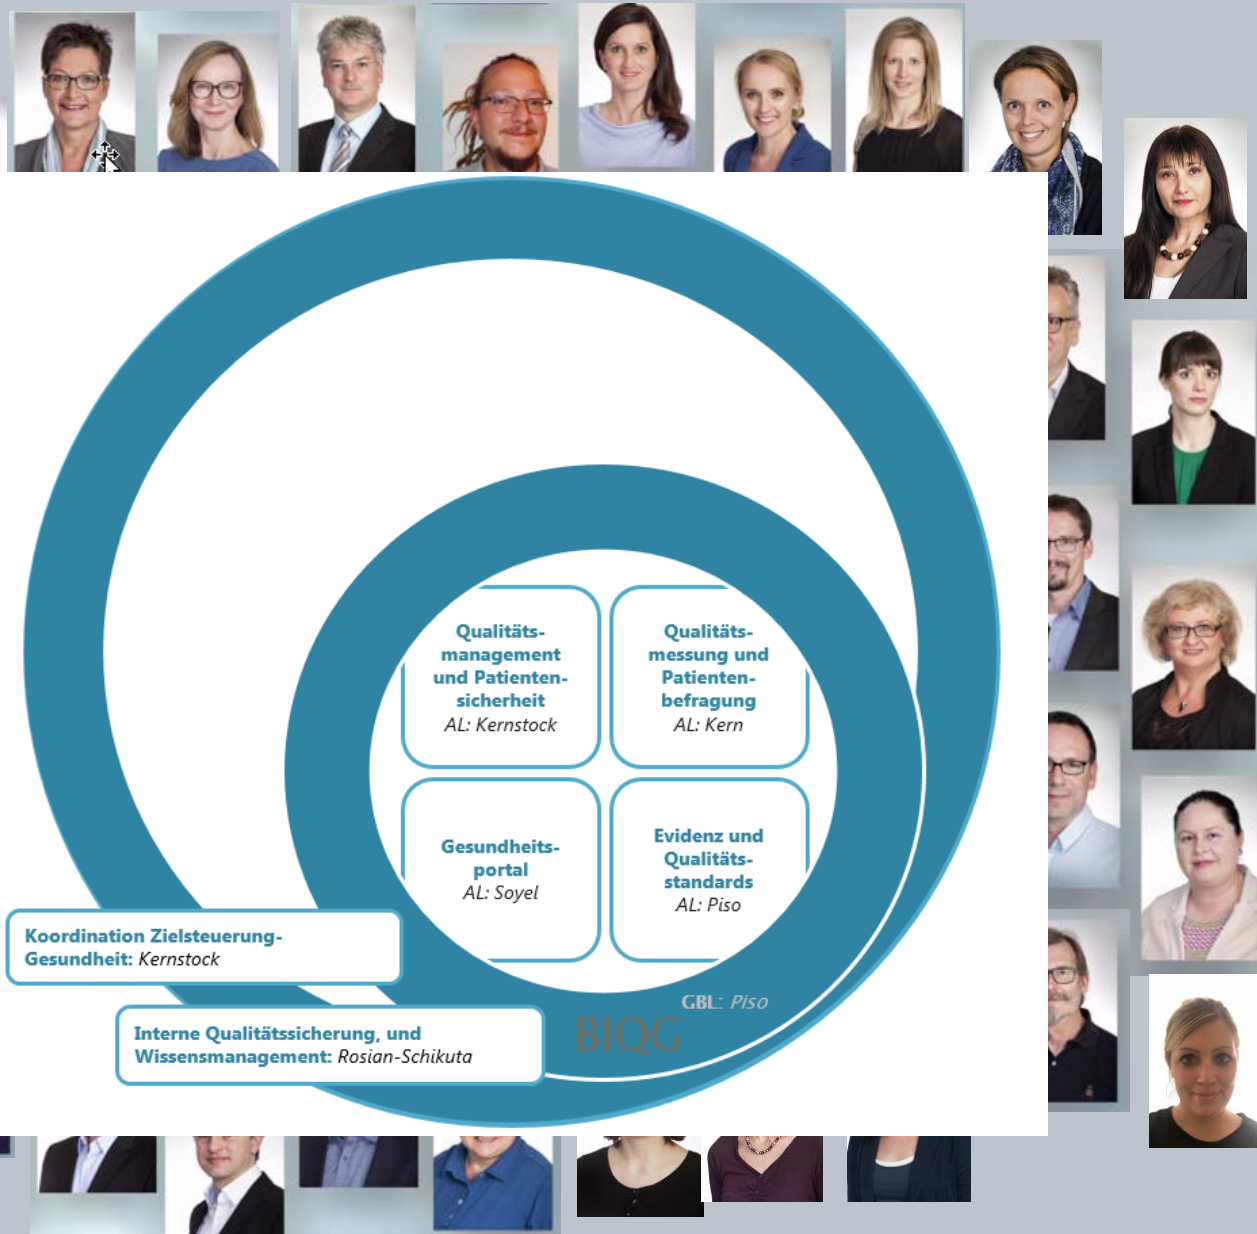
Qualitätsmanagement und Patientensicherheit
AL: Kernstock

Qualitätsmessung und Patientenbefragung
AL: Kern

Gesundheitsportal
AL: Soyel

Evidenz und Qualitätsstandards
AL: Piso

Koordination Zielsteuerung-Gesundheit: Kernstock

GBL: Piso

BIQG

Interne Qualitätssicherung, und Wissensmanagement: Rosian-Schikuta